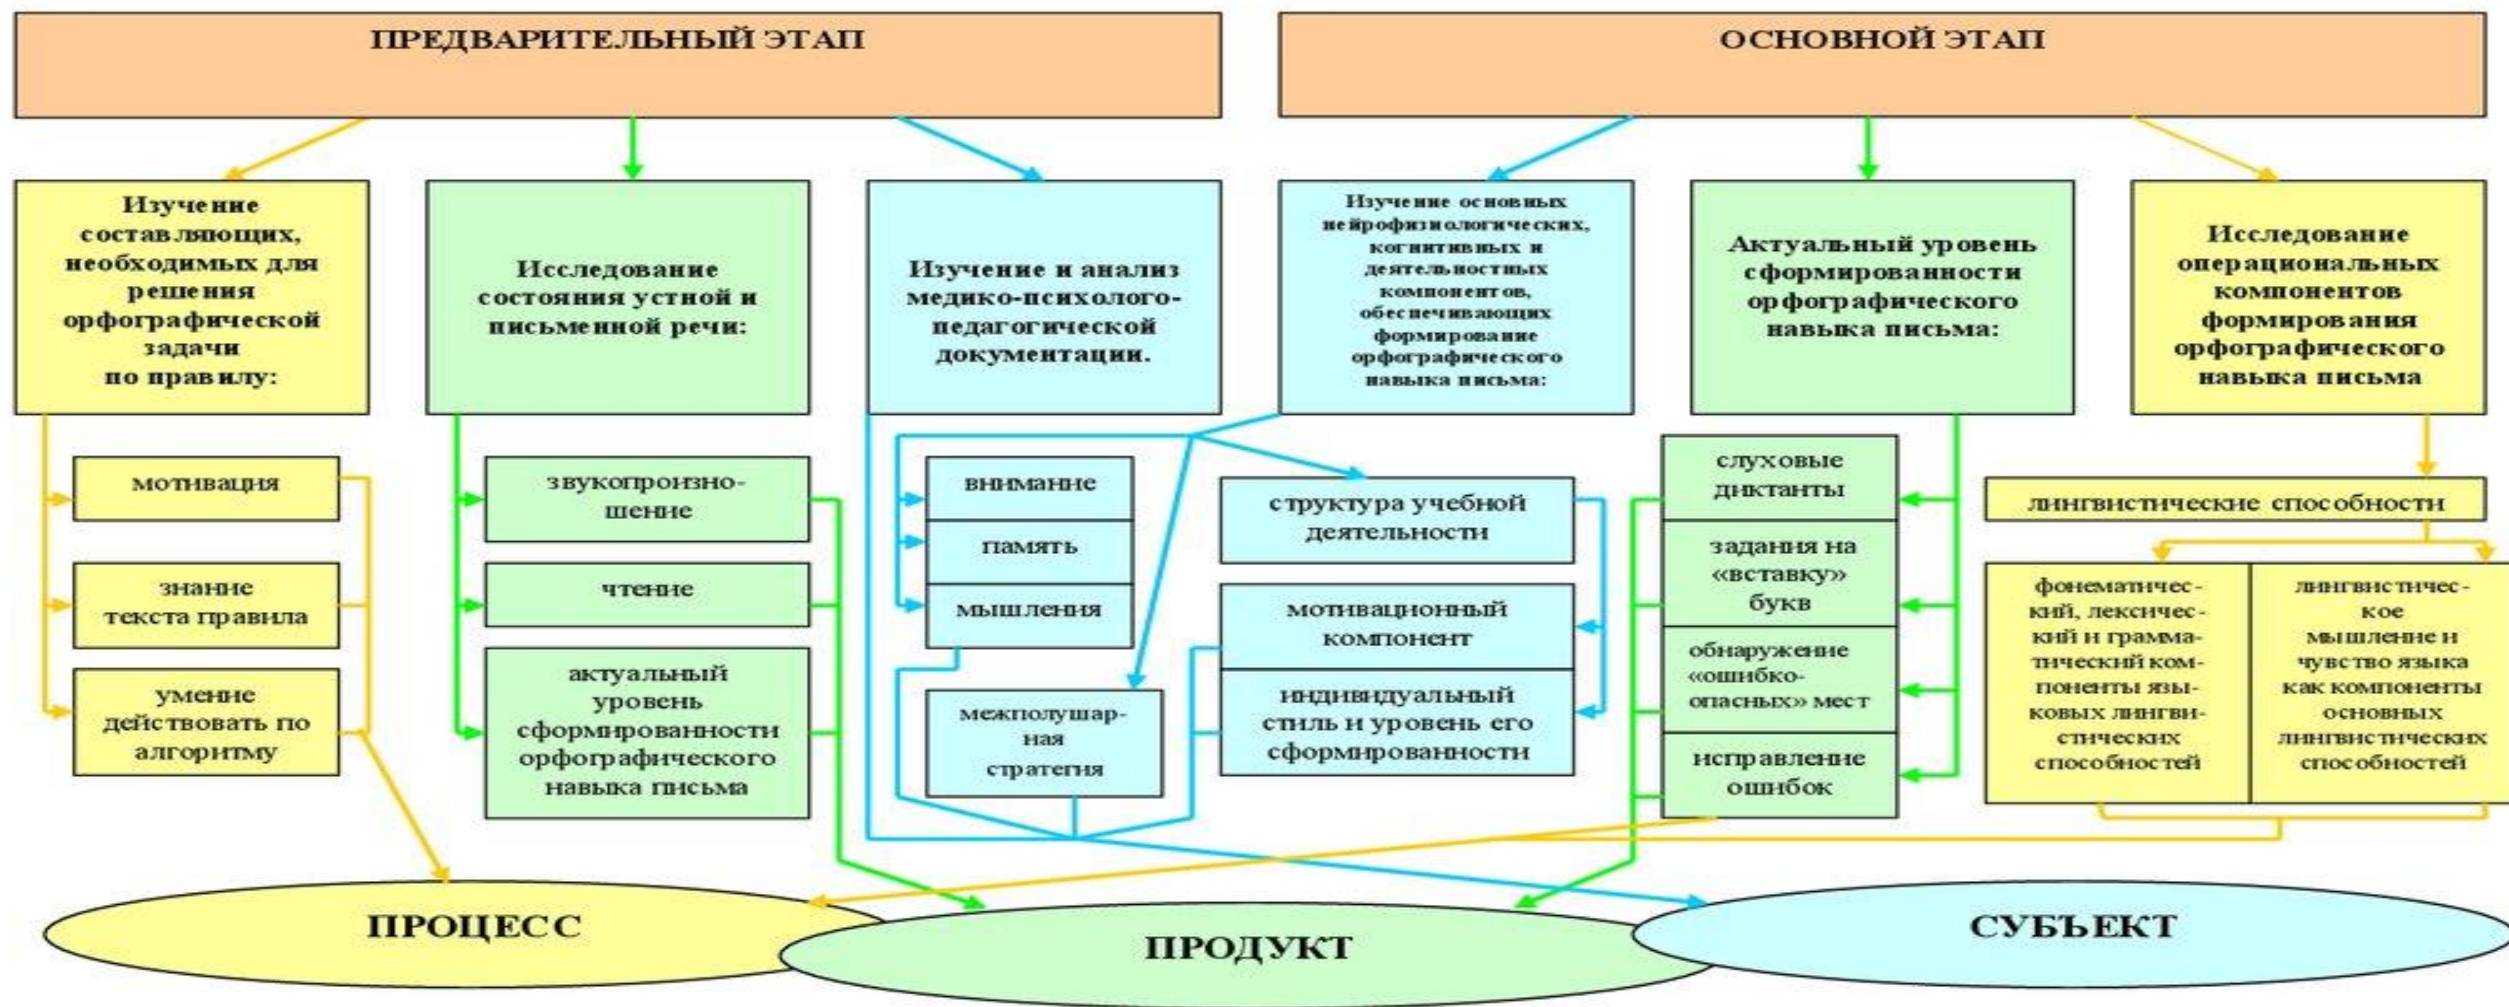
ПРЕДВАРИТЕЛЬНЫЙ ЭТАП

ОСНОВНОЙ ЭТАП

Изучение составляющих, необходимых для решения орфографической задачи по правилу:

мотивация

знание текста правила

умение действовать по алгоритму

Исследование состояния устной и письменной речи:

звукопроизношение

чтение

актуальный уровень сформированности орфографического навыка письма

Изучение и анализ медико-психолого-педагогической документации.

внимание

память

мышления

межполушарная стратегия

Изучение основных нейрофизиологических, когнитивных и деятельностных компонентов, обеспечивающих формирование орфографического навыка письма:

структура учебной деятельности

мотивационный компонент

индивидуальный стиль и уровень его сформированности

Актуальный уровень сформированности орфографического навыка письма:

слуховые диктанты

задания на «вставку» букв

обнаружение «ошибкоопасных» мест

исправление ошибок

Исследование операциональных компонентов формирования орфографического навыка письма

лингвистические способности

фонематический, лексический и грамматический компоненты языковых лингвистических способностей

лингвистическое мышление и чувство языка как компоненты основных лингвистических способностей

ПРОЦЕСС

ПРОДУКТ

СУБЪЕКТ